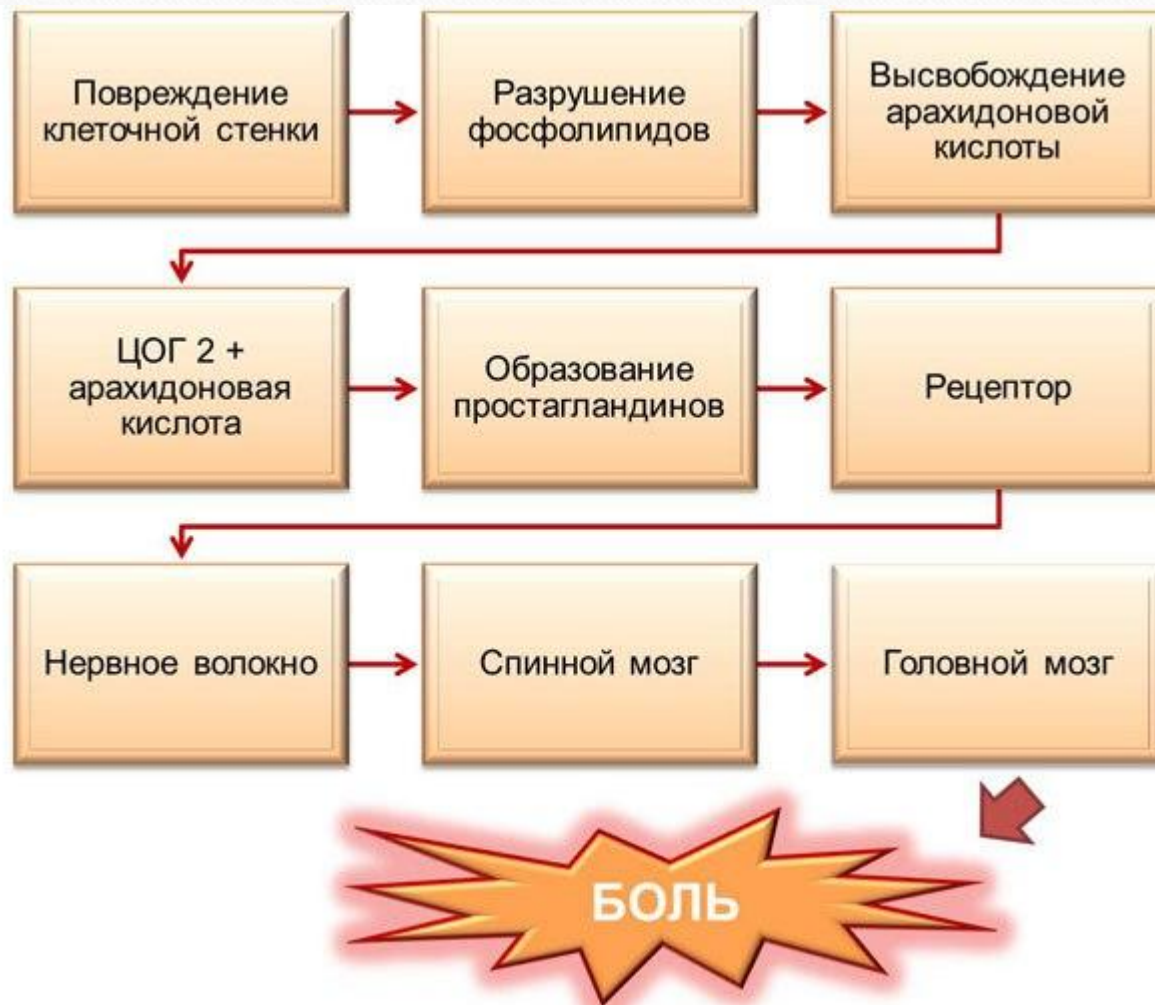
Повреждение клеточной стенки

Разрушение фосфолипидов

Высвобождение арахидоновой кислоты

ЦОГ 2 + арахидоновая кислота

Образование простагландинов

Рецептор

Нервное волокно

Спинной мозг

Головной мозг

БОЛЬ